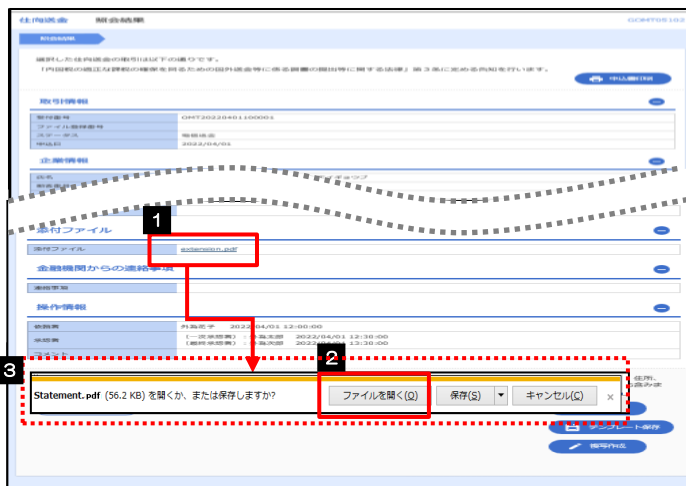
仕向送金　照会結果

GOMT05102

照会結果

照会した仕向送金の取引は以下の通りです。
「内国税の適正な課税の確保を図るための国外送金等に係る調書の提出等に関する法律」第３条に定める告知を行います。

印刷

取引情報

取引番号　GMT20220401100001
ファイル取得番号
ステータス　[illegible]
申込日　2022/04/01

企業情報

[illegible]

添付ファイル

添付ファイル　extension.pdf

1

金融機関からの連絡事項

連絡事項

操作情報

依頼者　外為花子　2022/04/01 12:00:00
承認者　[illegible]　2022/04/01 12:30:00
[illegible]　2022/04/01 13:30:00

2

3

Statement.pdf (56.2 KB) を開くか、または保存しますか?

ファイルを開く(O)

保存(S)

キャンセル(C)

×

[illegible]

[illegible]